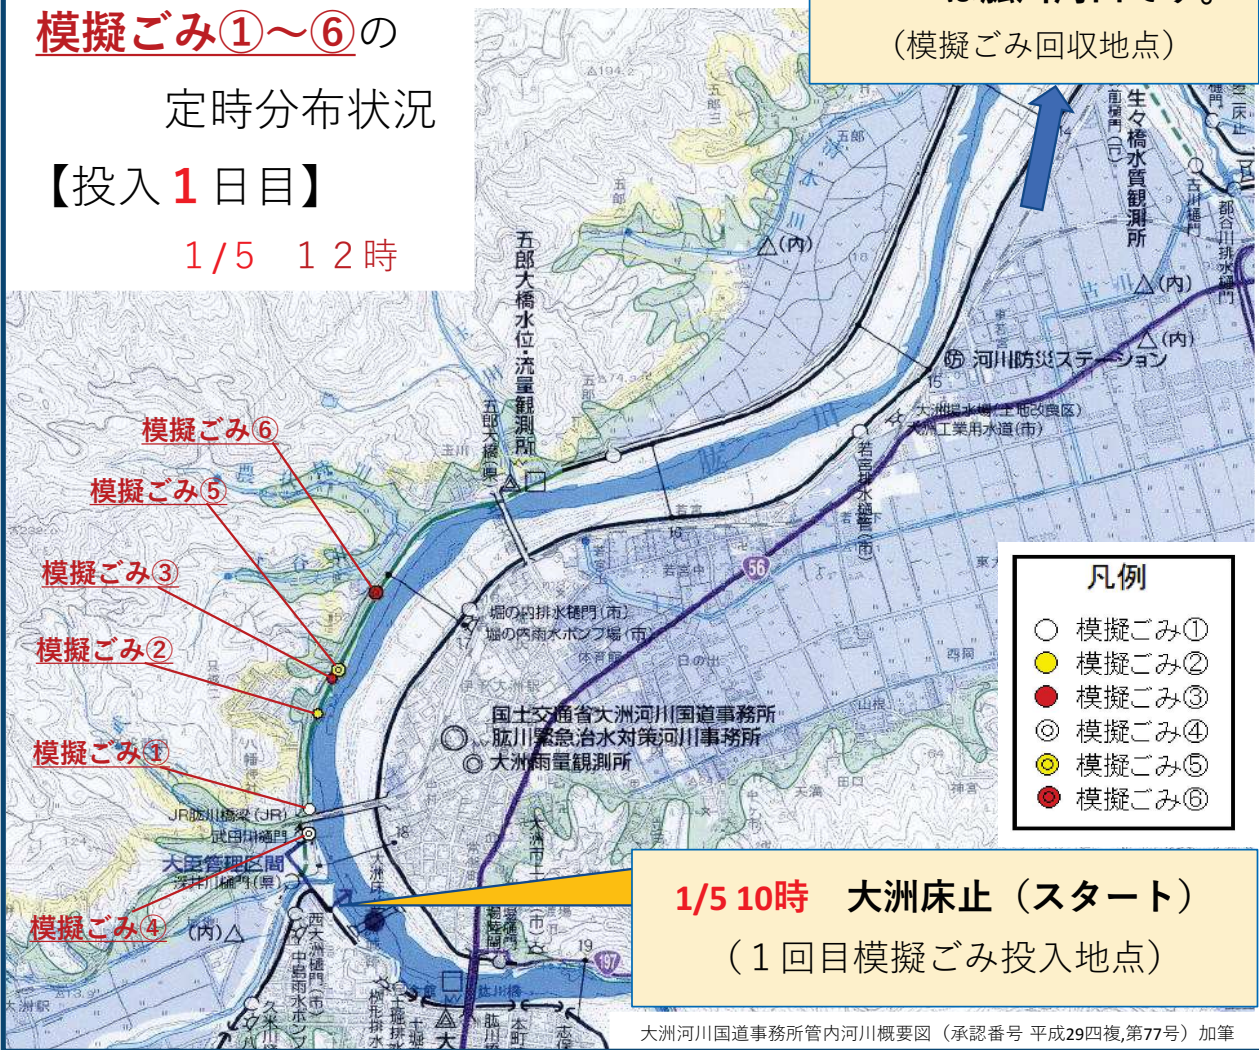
模擬ごみ①～⑥の
定時分布状況
【投入 1 日目】
1/5 12時

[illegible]
（模擬ごみ回収地点）

模擬ごみ⑥
模擬ごみ⑤
模擬ごみ③
模擬ごみ②
模擬ごみ①
模擬ごみ④

五郎大橋水位・流量観測所
生々橋水質観測所
河川防災ステーション
大洲揚水場（土地改良区）
大洲工業用水道（市）
若宮排水樋管（市）
堀の内排水樋門（市）
堀の内雨水ポンプ場（市）
国土交通省大洲河川国道事務所
肱川緊急治水対策河川事務所
大洲雨量観測所
JR肱川橋梁（JR）
武田川樋門
大臣管理区間
大洲床止

凡例
模擬ごみ①
模擬ごみ②
模擬ごみ③
模擬ごみ④
模擬ごみ⑤
模擬ごみ⑥

1/5 10時　大洲床止（スタート）
（１回目模擬ごみ投入地点）

大洲河川国道事務所管内河川概要図（承認番号 平成29四複,第77号）加筆